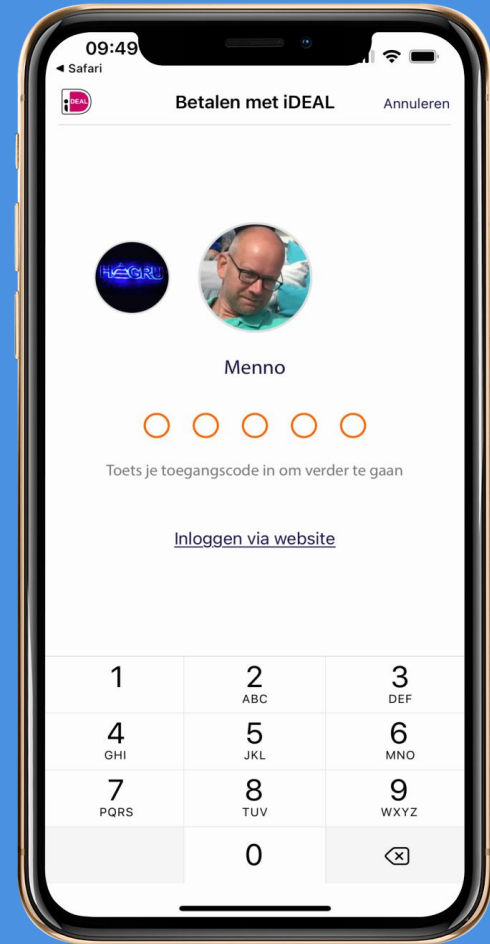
09:49
◀ Safari

iDEAL

Betalen met iDEAL

Annuleren

HÉGRU

Menno

Toets je toegangscode in om verder te gaan

Inloggen via website

| 1 | 2 ABC | 3 DEF |
|---|---|---|
| 4 GHI | 5 JKL | 6 MNO |
| 7 PQRS | 8 TUV | 9 WXYZ |
| | 0 | |